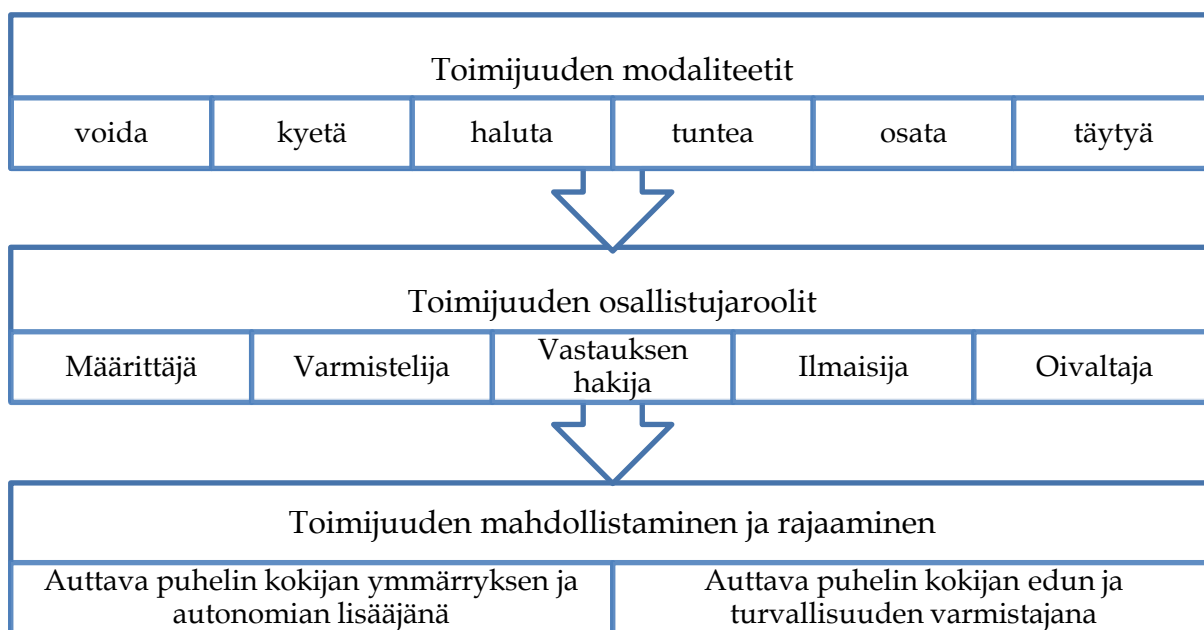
Toimijuuden modaliteetit

| voida | kyetä | haluta | tuntea | osata | täytyä |
|---|---|---|---|---|---|

Toimijuuden osallistujaroolit

| Määrittäjä | Varmistelija | Vastauksen hakija | Ilmaisija | Oivaltaja |
|---|---|---|---|---|

Toimijuuden mahdollistaminen ja rajaaminen

| Auttava puhelin kokijan ymmärryksen ja autonomian lisääjänä | Auttava puhelin kokijan edun ja turvallisuuden varmistajana |
|---|---|